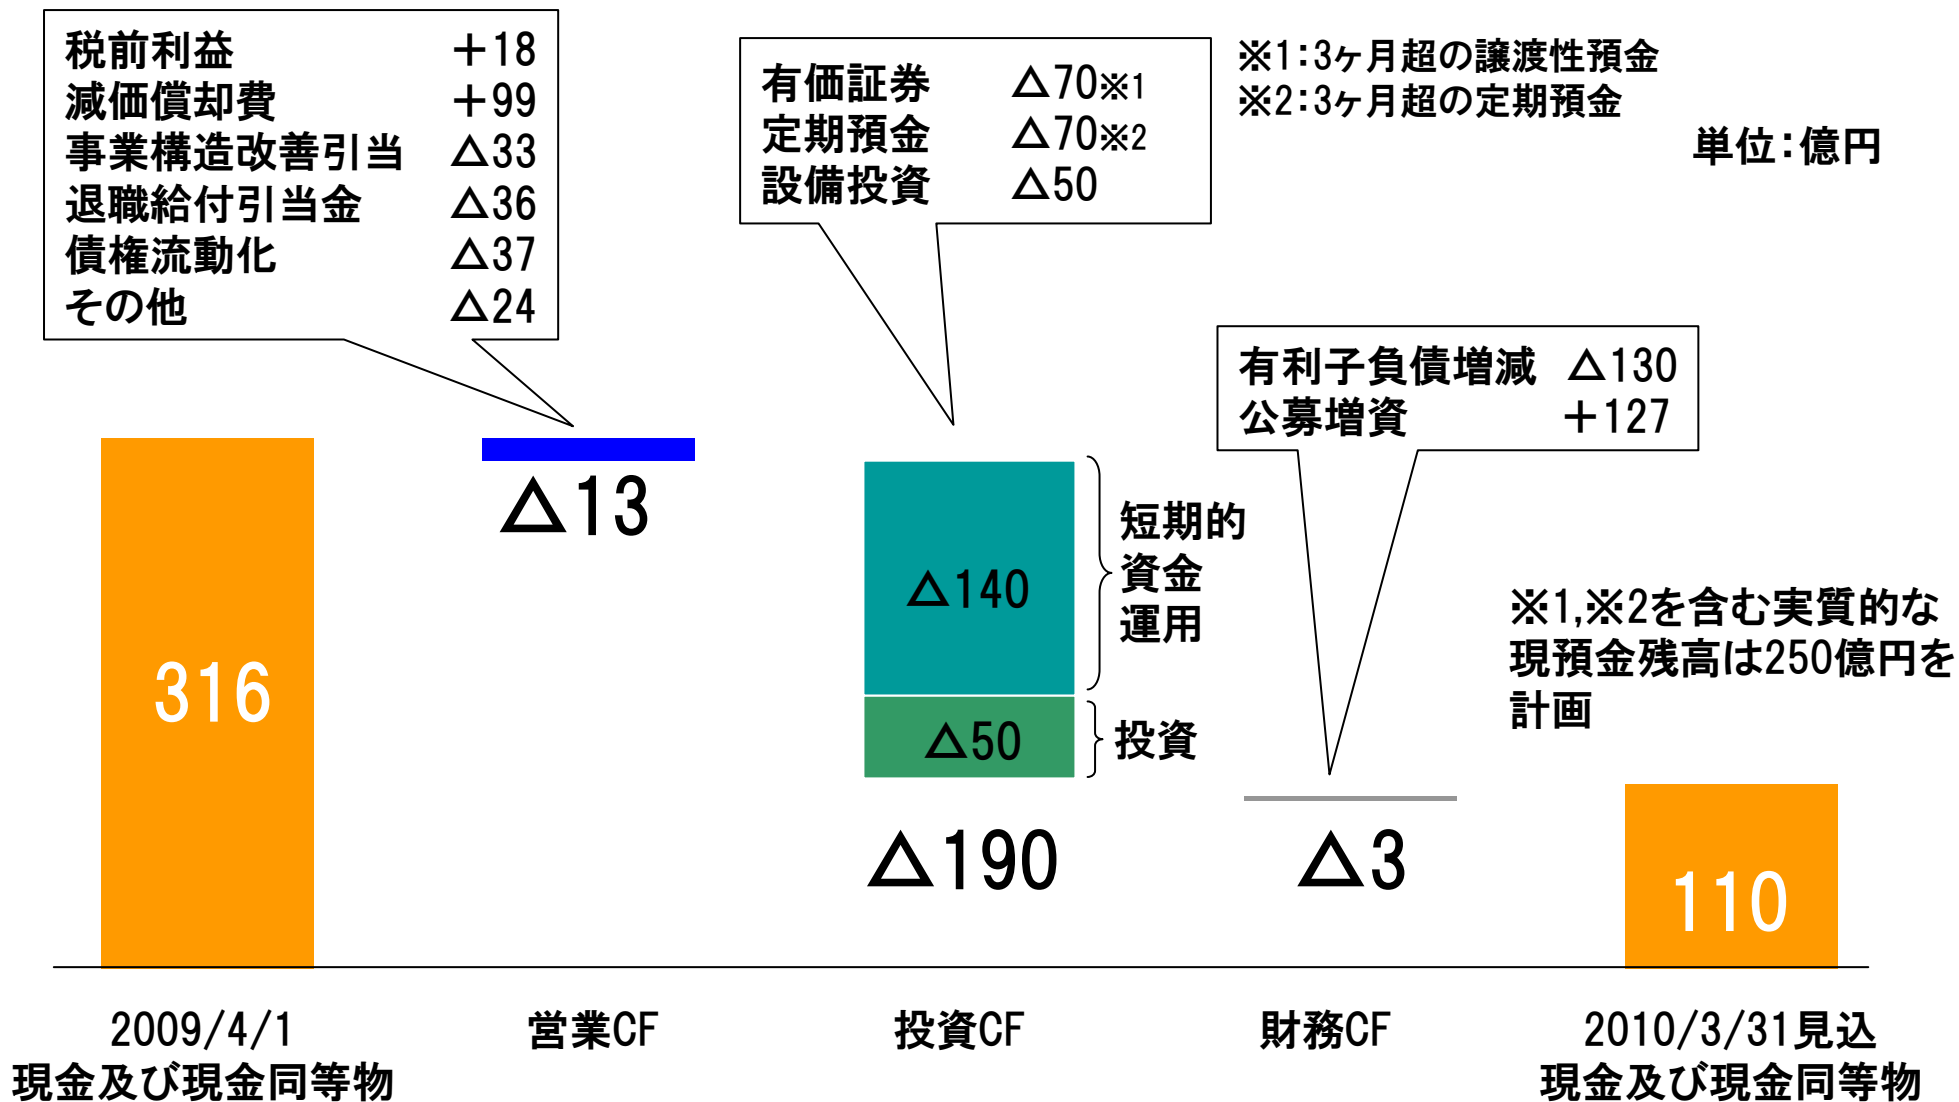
| 税前利益 | ＋18 |
|---|---|
| 減価償却費 | ＋99 |
| 事業構造改善引当 | △33 |
| 退職給付引当金 | △36 |
| 債権流動化 | △37 |
| その他 | △24 |

| 有価証券 | △70※1 |
|---|---|
| 定期預金 | △70※2 |
| 設備投資 | △50 |

※1:3ヶ月超の譲渡性預金
※2:3ヶ月超の定期預金

単位:億円

| 有利子負債増減 | △130 |
|---|---|
| 公募増資 | ＋127 |

316

△13

△140

短期的資金運用

△50

投資

△190

△3

※1,※2を含む実質的な現預金残高は250億円を計画

110

2009/4/1
現金及び現金同等物

営業CF

投資CF

財務CF

2010/3/31見込
現金及び現金同等物